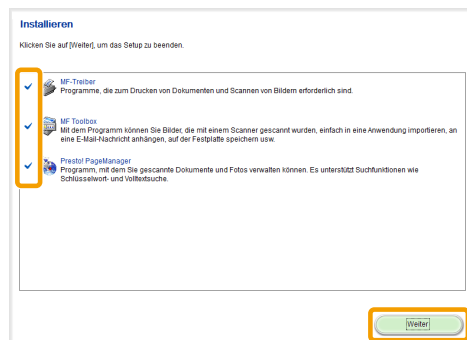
Installieren

Klicken Sie auf [Weiter], um das Setup zu beenden.

MF-Treiber
Programme, die zum Drucken von Dokumenten und Scannen von Bildern erforderlich sind.

MF Toolbox
Mit dem Programm können Sie Bilder, die mit einem Scanner gescannt wurden, einfach in eine Anwendung importieren, an eine E-Mail-Nachricht anhängen, auf der Festplatte speichern usw.

Presto! PageManager
Programm, mit dem Sie gescannte Dokumente und Fotos verwalten können. Es unterstützt Suchfunktionen wie Schlüsselwort- und Volltextsuche.

Weiter